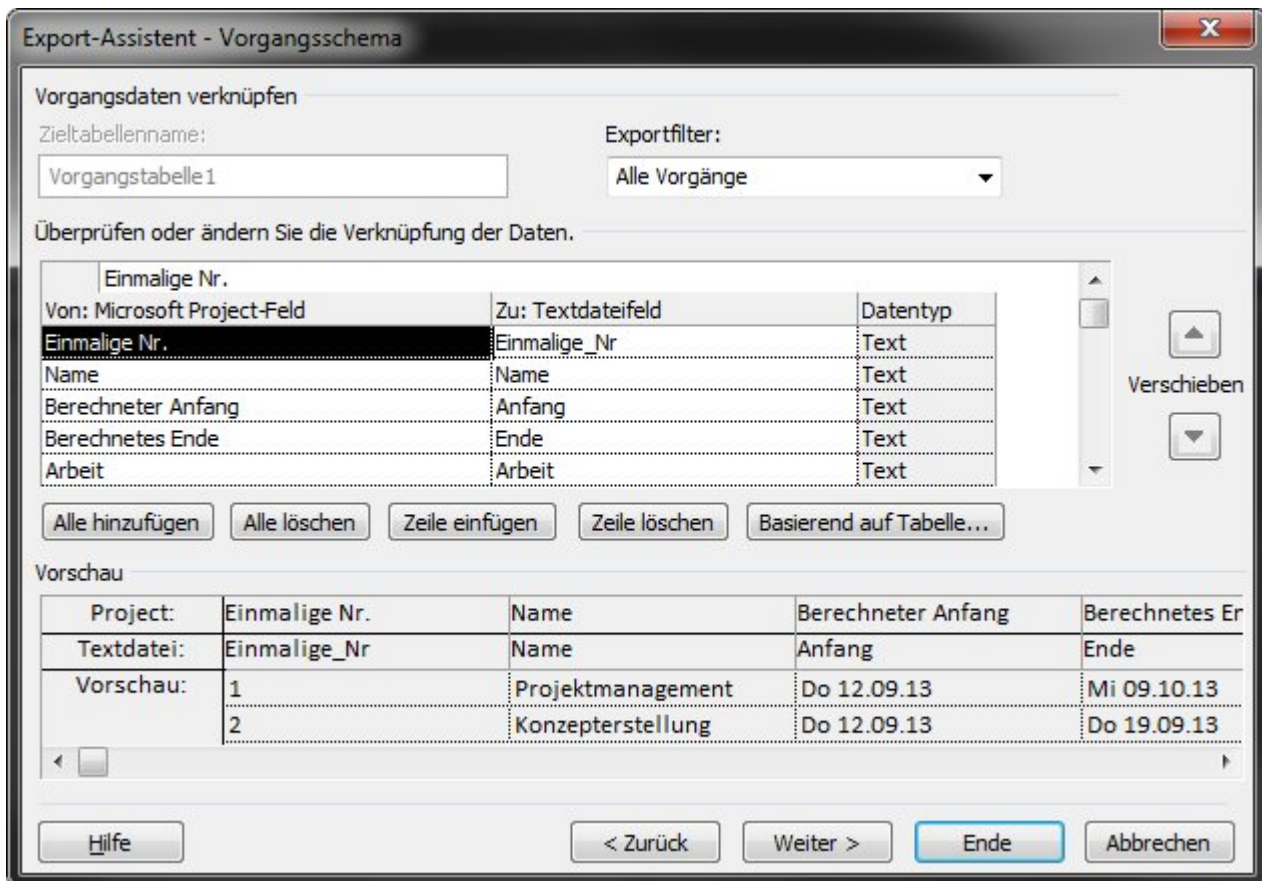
Export-Assistent - Vorgangsschema

Vorgangsdaten verknüpfen

Zieltabellenname:

Vorgangstabelle1

Exportfilter:

Alle Vorgänge

Überprüfen oder ändern Sie die Verknüpfung der Daten.

Einmalige Nr.

| Von: Microsoft Project-Feld | Zu: Textdateifeld | Datentyp |
|---|---|---|
| Einmalige Nr. | Einmalige_Nr | Text |
| Name | Name | Text |
| Berechneter Anfang | Anfang | Text |
| Berechnetes Ende | Ende | Text |
| Arbeit | Arbeit | Text |

Verschieben

Alle hinzufügen | Alle löschen | Zeile einfügen | Zeile löschen | Basierend auf Tabelle...

Vorschau

| Project: | Einmalige Nr. | Name | Berechneter Anfang | Berechnetes Er |
|---|---|---|---|---|
| Textdatei: | Einmalige_Nr | Name | Anfang | Ende |
| Vorschau: | 1 | Projektmanagement | Do 12.09.13 | Mi 09.10.13 |
| | 2 | Konzepterstellung | Do 12.09.13 | Do 19.09.13 |

Hilfe | < Zurück | Weiter > | Ende | Abbrechen